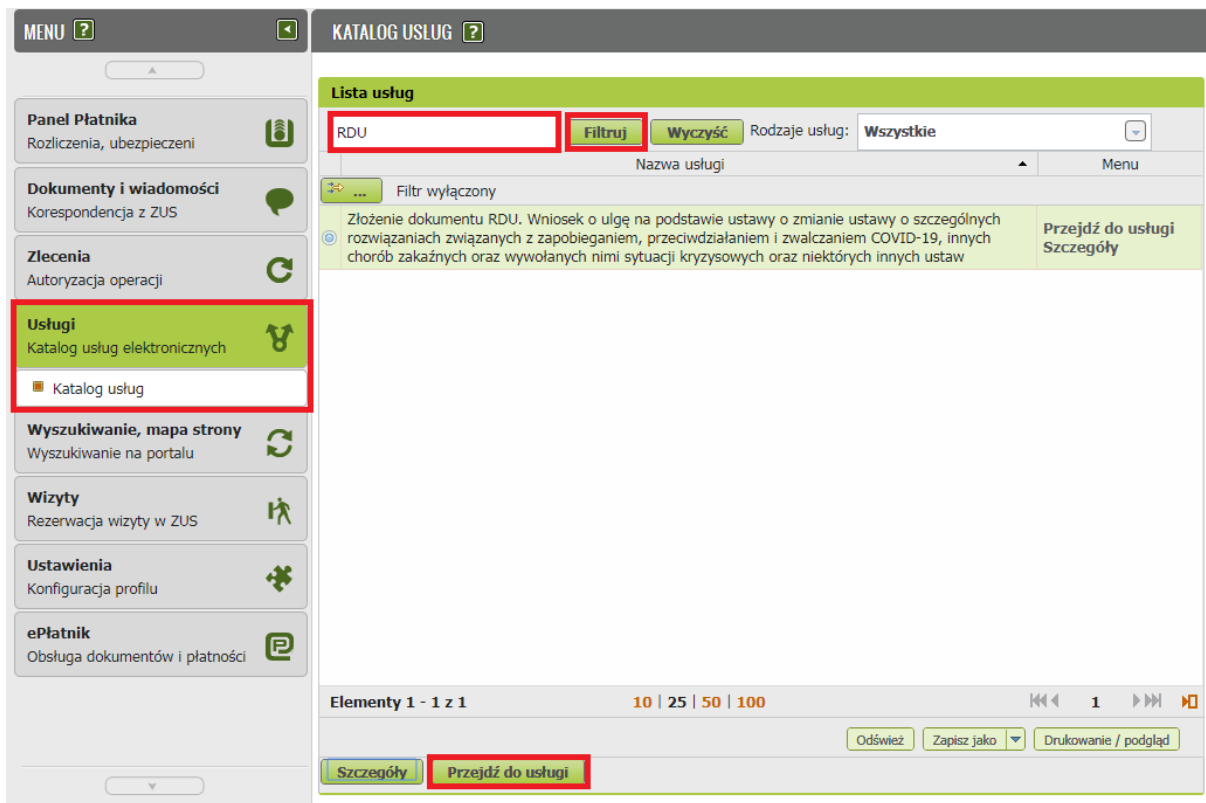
MENU ?

Panel Płatnika
Rozliczenia, ubezpieczeni

Dokumenty i wiadomości
Korespondencja z ZUS

Zlecenia
Autoryzacja operacji

Usługi
Katalog usług elektronicznych

Katalog usług

Wyszukiwanie, mapa strony
Wyszukiwanie na portalu

Wizyty
Rezerwacja wizyty w ZUS

Ustawienia
Konfiguracja profilu

ePłatnik
Obsługa dokumentów i płatności

KATALOG USŁUG ?

Lista usług

RDU Filtruj Wyczyść Rodzaje usług: Wszystkie

| Nazwa usługi | Menu |
|---|---|
| ... Filtr wyłączony | |
| Złożenie dokumentu RDU. Wniosek o ulgę na podstawie ustawy o zmianie ustawy o szczególnych rozwiązaniach związanych z zapobieganiem, przeciwdziałaniem i zwalczaniem COVID-19, innych chorób zakaźnych oraz wywołanych nimi sytuacji kryzysowych oraz niektórych innych ustaw | Przejdź do usługi Szczegóły |

Elementy 1 - 1 z 1 10 | 25 | 50 | 100 1

Odśwież Zapisz jako Drukowanie / podgląd

Szczegóły Przejdź do usługi